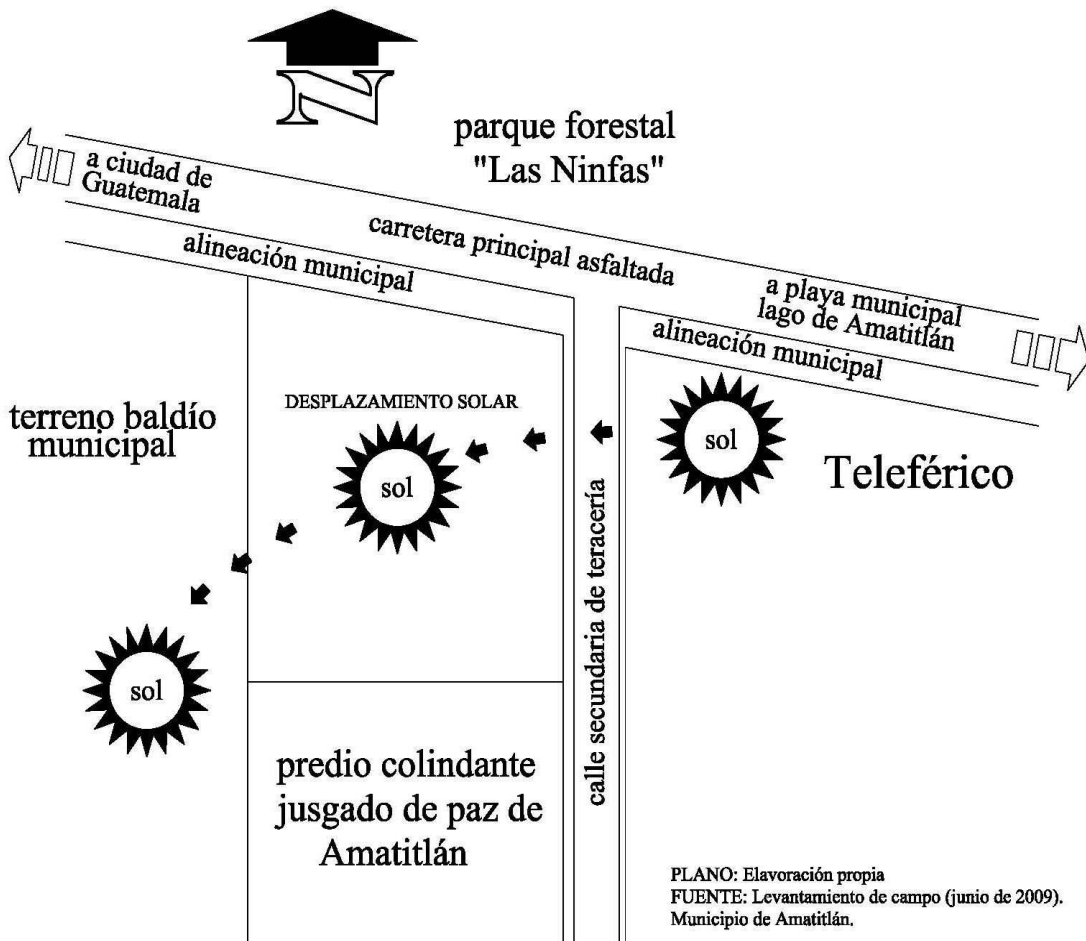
N

parque forestal "Las Ninfas"

a ciudad de Guatemala

carretera principal asfaltada

alineación municipal

a playa municipal lago de Amatitlán

alineación municipal

terreno baldío municipal

DESPLAZAMIENTO SOLAR

sol

sol

sol

Teleférico

calle secundaria de teracería

predio colindante jusgado de paz de Amatitlán

PLANO: Elavoración propia
FUENTE: Levantamiento de campo (junio de 2009).
Municipio de Amatitlán.